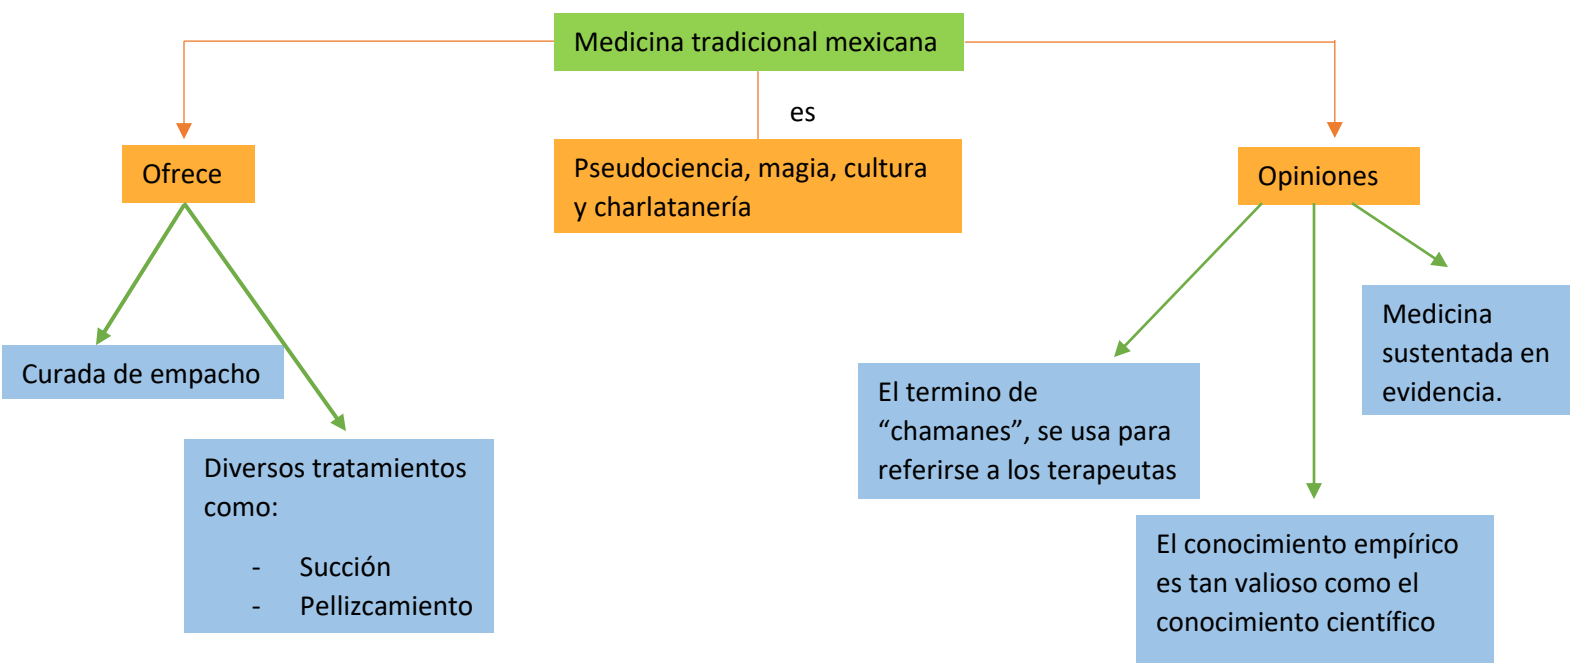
Medicina tradicional mexicana

es

Ofrece

Pseudociencia, magia, cultura y charlatanería

Opiniones

Curada de empacho

Diversos tratamientos como:

- Succión
- Pellizcamiento

El termino de “chamanes”, se usa para referirse a los terapeutas

Medicina sustentada en evidencia.

El conocimiento empírico es tan valioso como el conocimiento científico